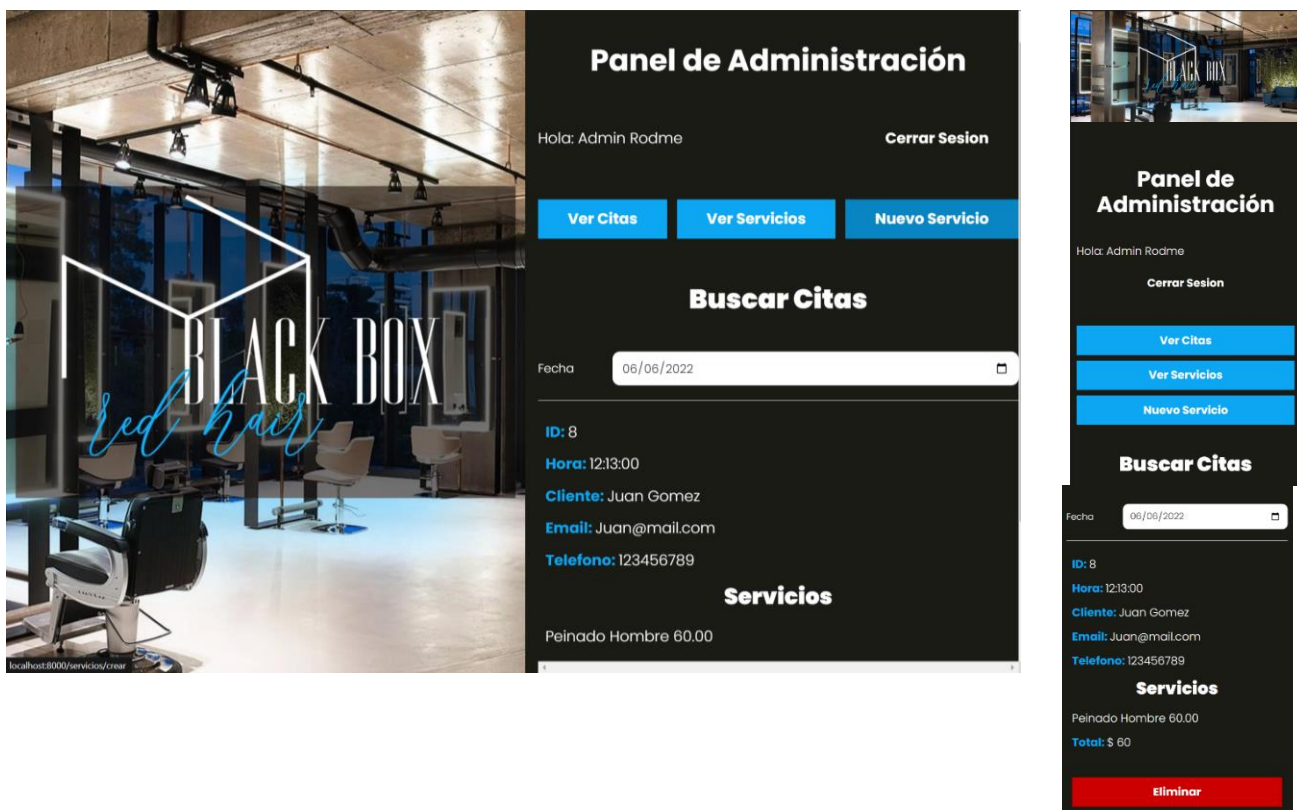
BLACK BOX
red hair

localhost:8000/servicios/crear

Panel de Administración

Hola: Admin Rodme

Cerrar Sesion

Ver Citas
Ver Servicios
Nuevo Servicio

Buscar Citas

Fecha 06/06/2022

ID: 8
Hora: 12:13:00
Cliente: Juan Gomez
Email: Juan@mail.com
Telefono: 123456789

Servicios

Peinado Hombre 60.00

BLACK BOX
red hair

Panel de Administración

Hola: Admin Rodme

Cerrar Sesion

Ver Citas
Ver Servicios
Nuevo Servicio

Buscar Citas

Fecha 06/06/2022

ID: 8
Hora: 12:13:00
Cliente: Juan Gomez
Email: Juan@mail.com
Telefono: 123456789

Servicios

Peinado Hombre 60.00
Total: $ 60

Eliminar